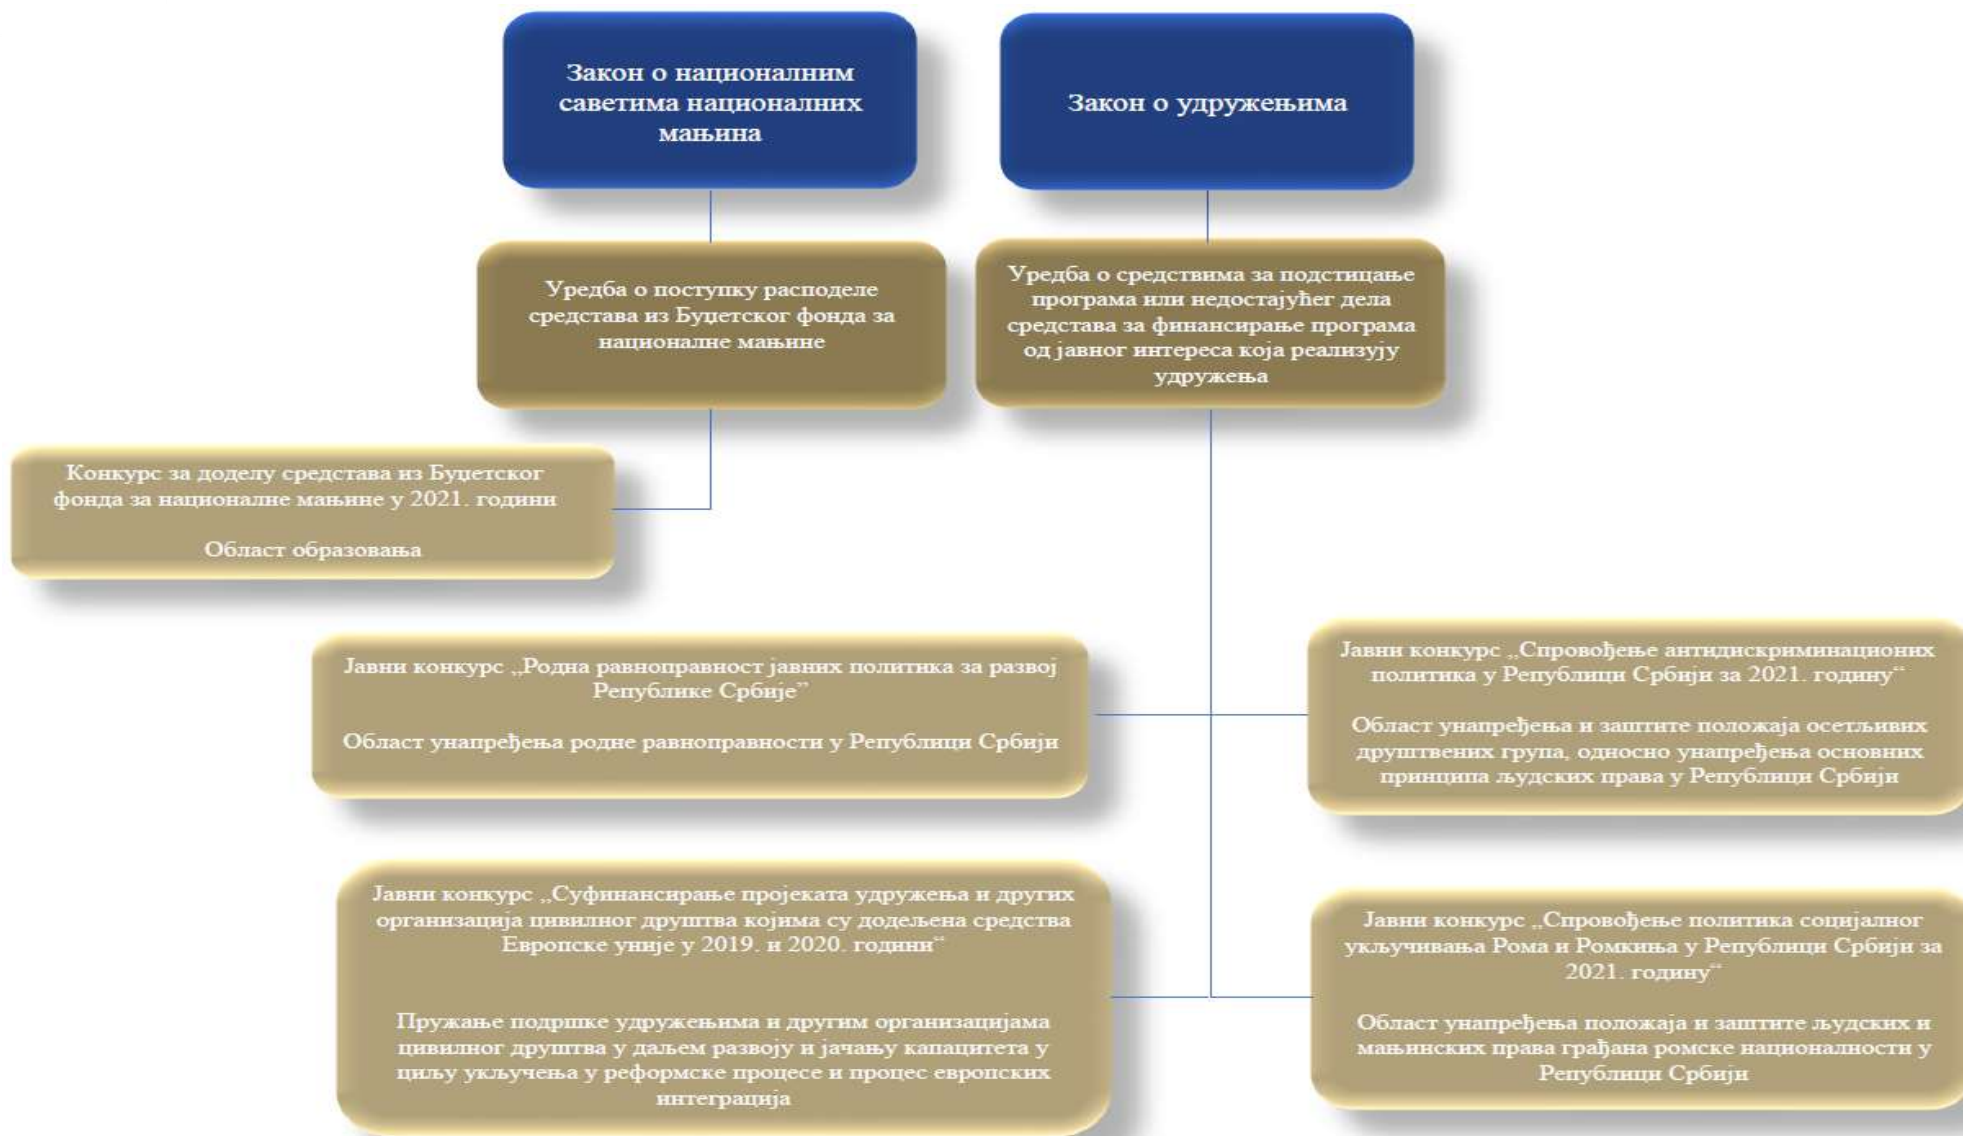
Закон о националним саветима националних мањина

Закон о удружењима

Уредба о поступку расподеле средстава из Буџетског фонда за националне мањине

Уредба о средствима за подстицање програма или недостајућег дела средстава за финансирање програма од јавног интереса која реализују удружења

Конкурс за доделу средстава из Буџетског фонда за националне мањине у 2021. години

Област образовања

Јавни конкурс „Родна равноправност јавних политика за развој Републике Србије”

Област унапређења родне равноправности у Републици Србији

Јавни конкурс „Спровођење антидискриминационих политика у Републици Србији за 2021. годину“

Област унапређења и заштите положаја осетљивих друштвених група, односно унапређења основних принципа људских права у Републици Србији

Јавни конкурс „Суфинансирање пројеката удружења и других организација цивилног друштва којима су додељена средства Европске уније у 2019. и 2020. години“

Пружање подршке удружењима и другим организацијама цивилног друштва у даљем развоју и јачању капацитета у циљу укључења у реформске процесе и процес европских интеграција

Јавни конкурс „Спровођење политика социјалног укључивања Рома и Ромкиња у Републици Србији за 2021. годину“

Област унапређења положаја и заштите људских и мањинских права грађана ромске националности у Републици Србији